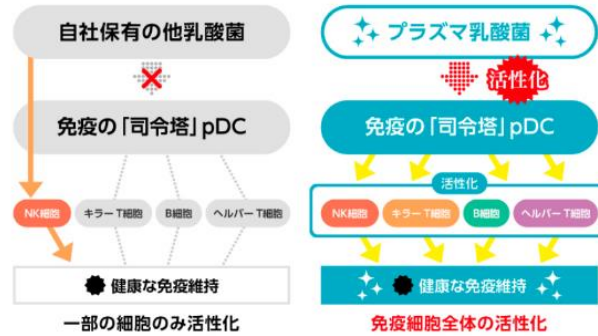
自社保有の他乳酸菌

免疫の「司令塔」pDC

NK細胞

キラーT細胞

B細胞

ヘルパーT細胞

健康な免疫維持

一部の細胞のみ活性化

プラズマ乳酸菌

活性化

免疫の「司令塔」pDC

活性化

NK細胞

キラーT細胞

B細胞

ヘルパーT細胞

健康な免疫維持

免疫細胞全体の活性化